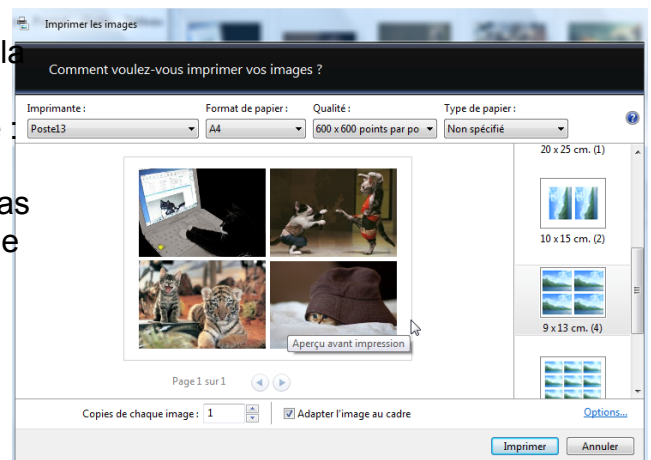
Imprimer les images

la

Comment voulez-vous imprimer vos images ?

Imprimante :
Poste13

Format de papier :
A4

Qualité :
600 x 600 points par po

Type de papier :
Non spécifié

:

as
e

20 x 25 cm. (1)

10 x 15 cm. (2)

9 x 13 cm. (4)

Aperçu avant impression

Page 1 sur 1

Copies de chaque image : 1

Adapter l'image au cadre

Options...

Imprimer

Annuler